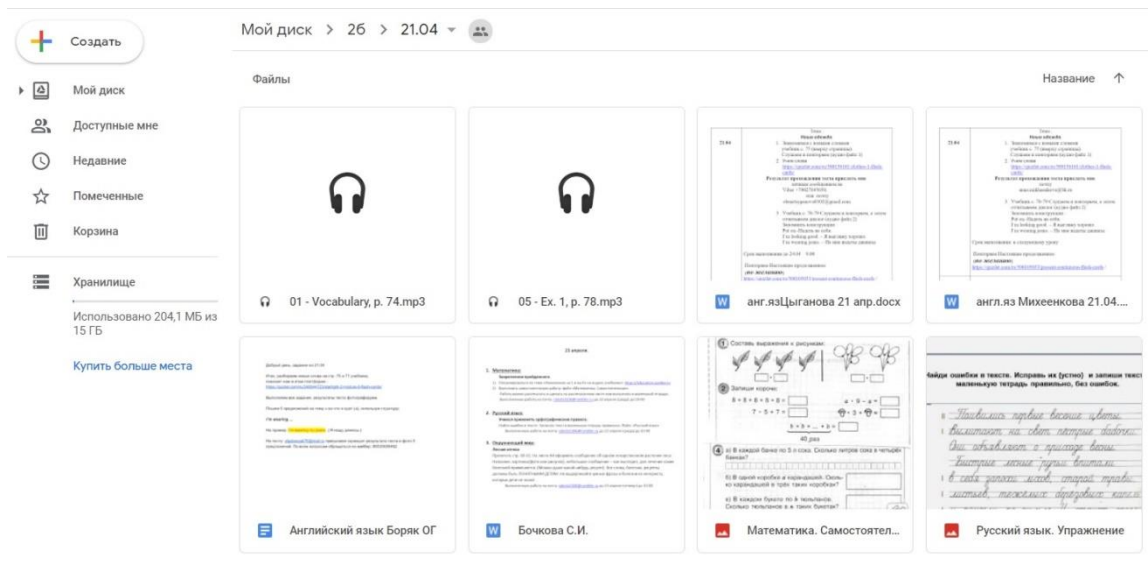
Создать

Мой диск

Доступные мне

Недавние

Помеченные

Корзина

Хранилище

Использовано 204,1 МБ из 15 ГБ

Купить больше места

Мой диск > 2б > 21.04

Файлы

Название

01 - Vocabulary, p. 74.mp3

05 - Ex. 1, p. 78.mp3

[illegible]

анг.язЦыганова 21 апр.docx

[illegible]

англ.яз Михеенкова 21.04....

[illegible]

Английский язык Боряк ОГ

21 апреля

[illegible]

Бочкова С.И.

1 Составь выражения к рисункам.

2 Запиши короче.

$8+8+8+8+8=$

$7\cdot5-7=$

$a\cdot5-a=$

40 руб

4 а) В каждой банке по 5 л сока. Сколько литров сока в четырёх банках?

б) В одной коробке 6 карандашей. Сколько карандашей в трёх таких коробках?

в) В каждом букете по 8 тюльпанов. Сколько тюльпанов в 3 таких букетах?

Математика. Самостоятел...

Найди ошибки в тексте. Исправь их (устно) и запиши текст в маленькую тетрадь правильно, без ошибок.

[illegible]

Русский язык. Упражнение